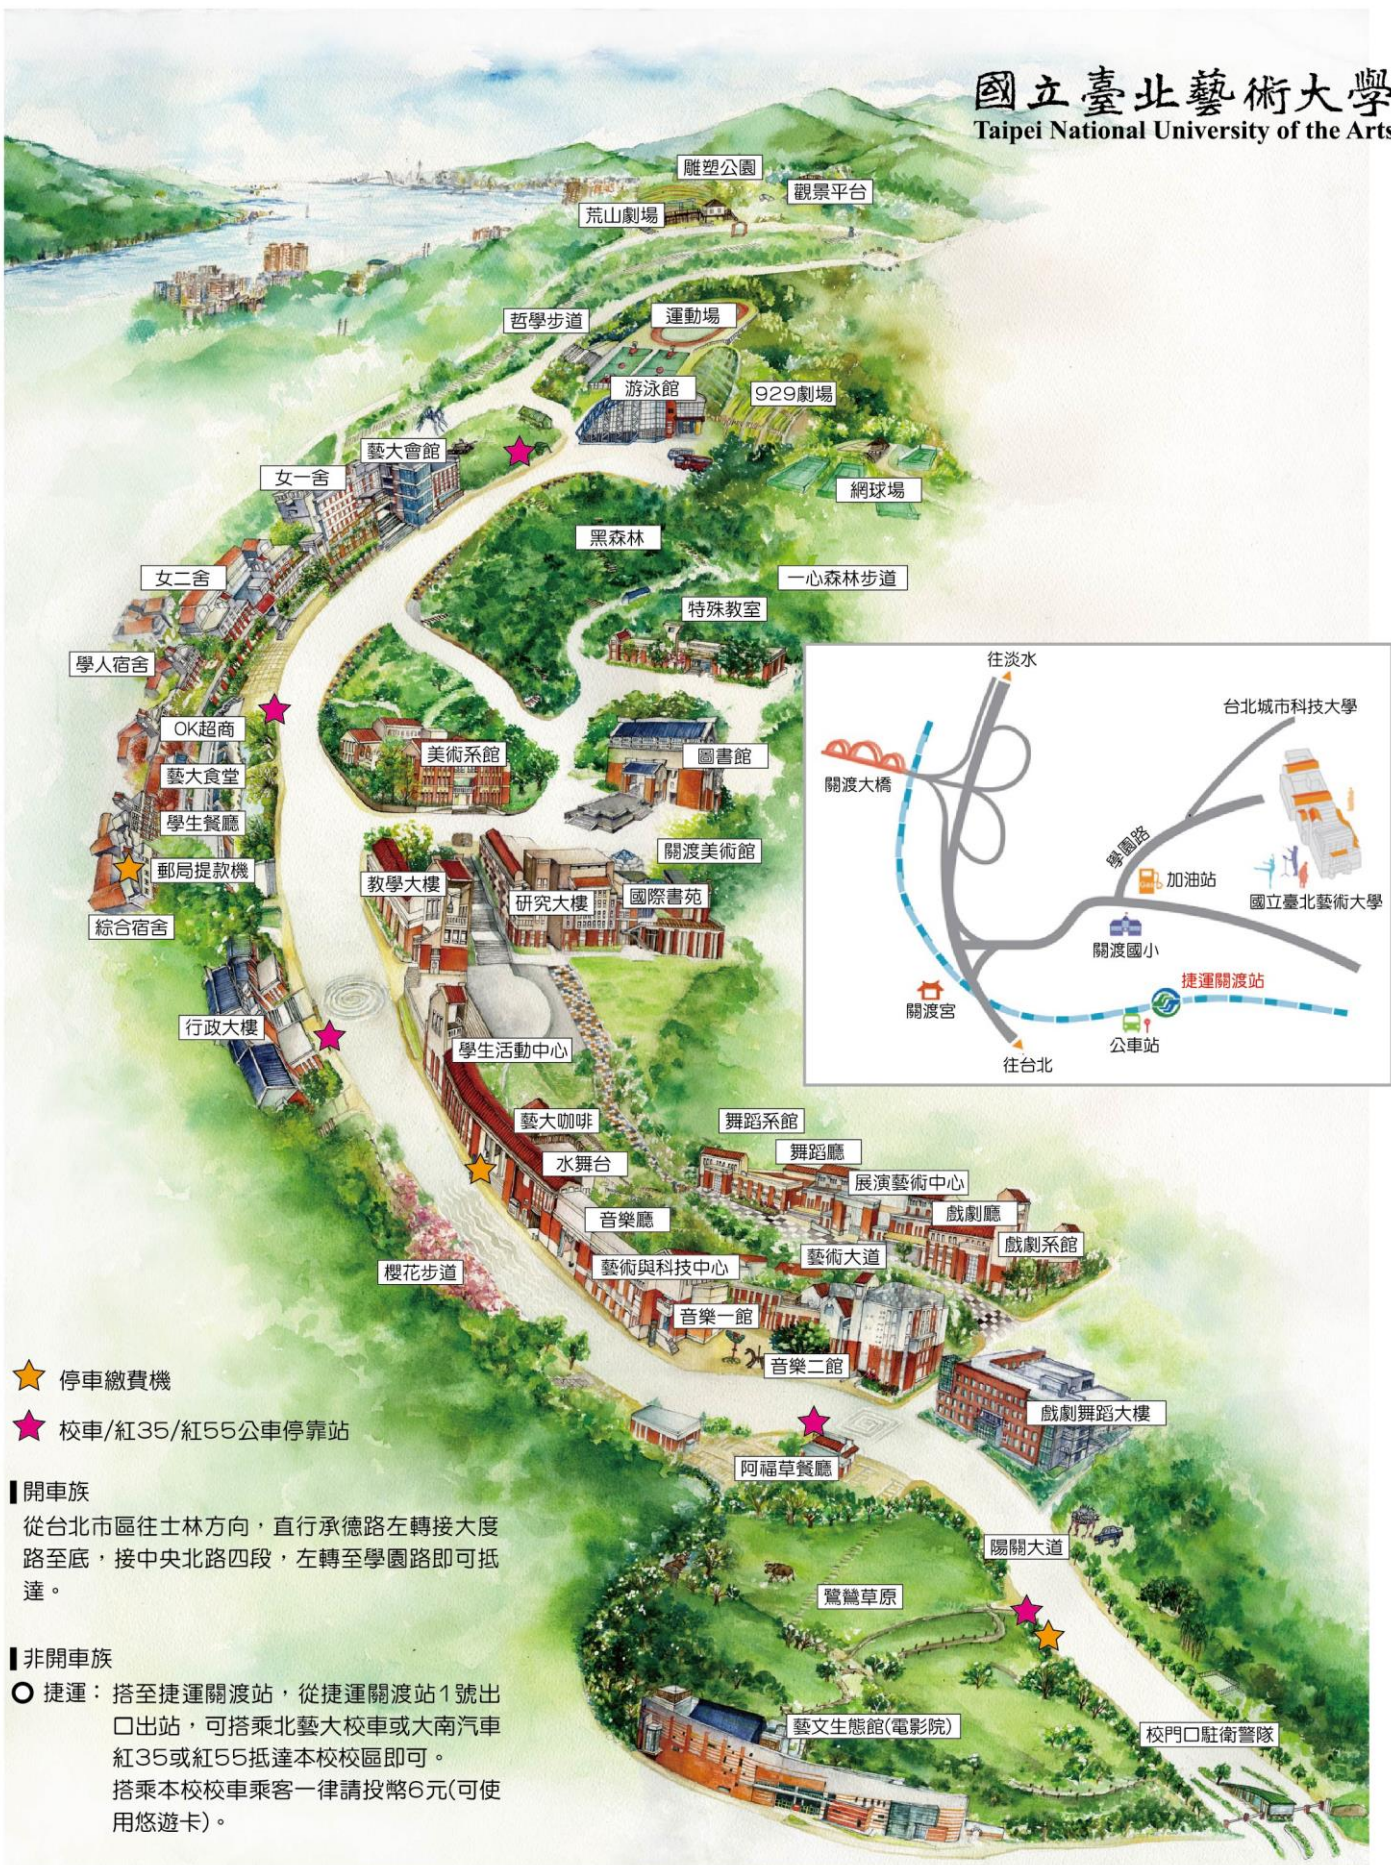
國立臺北藝術大學
Taipei National University of the Arts

雕塑公園
觀景平台
荒山劇場
哲學步道
運動場
游泳館
929劇場
藝大會館
女一舍
網球場
黑森林
一心森林步道
女二舍
特殊教室
學人宿舍
OK超商
美術系館
圖書館
藝大食堂
學生餐廳
郵局提款機
關渡美術館
教學大樓
研究大樓
國際書苑
綜合宿舍
行政大樓
學生活動中心
藝大咖啡
舞蹈系館
舞蹈廳
水舞台
展演藝術中心
戲劇廳
音樂廳
戲劇系館
藝術與科技中心
藝術大道
櫻花步道
音樂一館
音樂二館
戲劇舞蹈大樓
阿福草餐廳
陽關大道
鷺鷥草原
藝文生態館(電影院)
校門口駐衛警隊

往淡水
台北城市科技大學
關渡大橋
學園路
加油站
國立臺北藝術大學
關渡國小
捷運關渡站
關渡宮
公車站
往台北

停車繳費機
校車/紅35/紅55公車停靠站

開車族
從台北市區往士林方向，直行承德路左轉接大度路至底，接中央北路四段，左轉至學園路即可抵達。

非開車族
捷運：搭至捷運關渡站，從捷運關渡站1號出口出站，可搭乘北藝大校車或大南汽車紅35或紅55抵達本校校區即可。
搭乘本校校車乘客一律請投幣6元(可使用悠遊卡)。